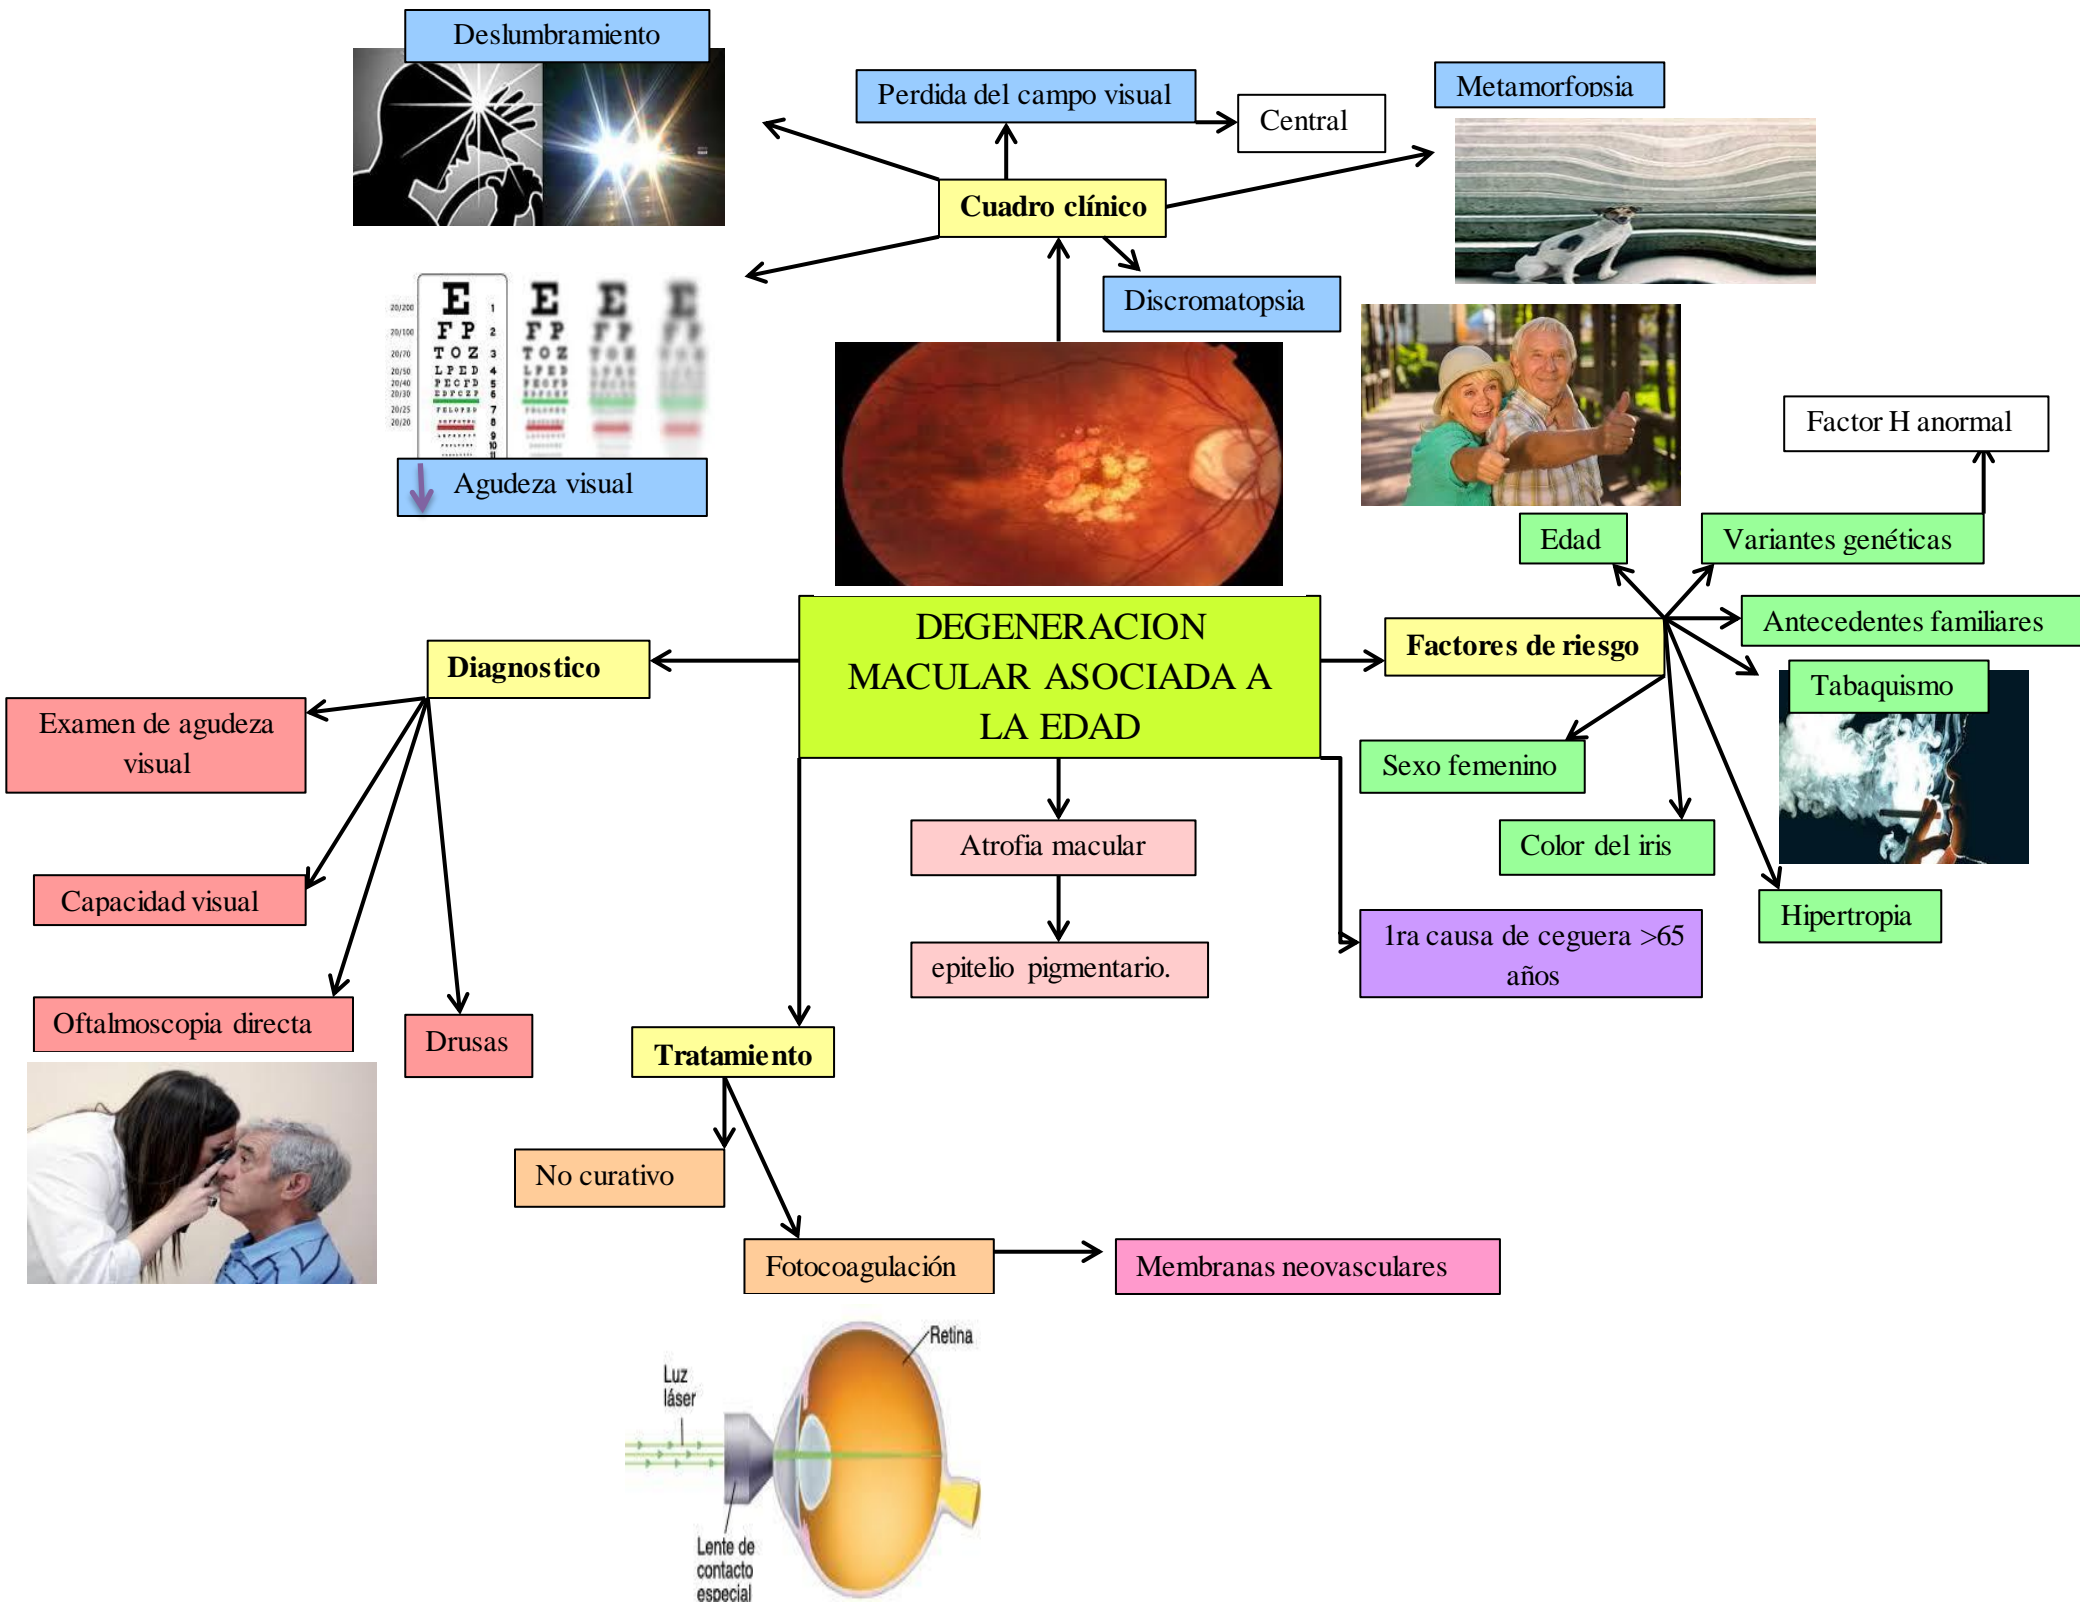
Deslumbramiento

Perdida del campo visual

Central

Metamorfopsia

Cuadro clínico

Discromatopsia

E
F P
T O Z
L P E D
P E C F D
E D F C Z P
F E L O P Z D

Agudeza visual

Factor H anormal

Edad

Variantes genéticas

DEGENERACION MACULAR ASOCIADA A LA EDAD

Diagnostico

Factores de riesgo

Antecedentes familiares

Tabaquismo

Examen de agudeza visual

Sexo femenino

Atrofia macular

Color del iris

Capacidad visual

epitelio pigmentario.

1ra causa de ceguera >65 años

Hipertropia

Oftalmoscopia directa

Drusas

Tratamiento

No curativo

Fotocoagulación

Membranas neovasculares

Retina

Luz láser

Lente de contacto especial